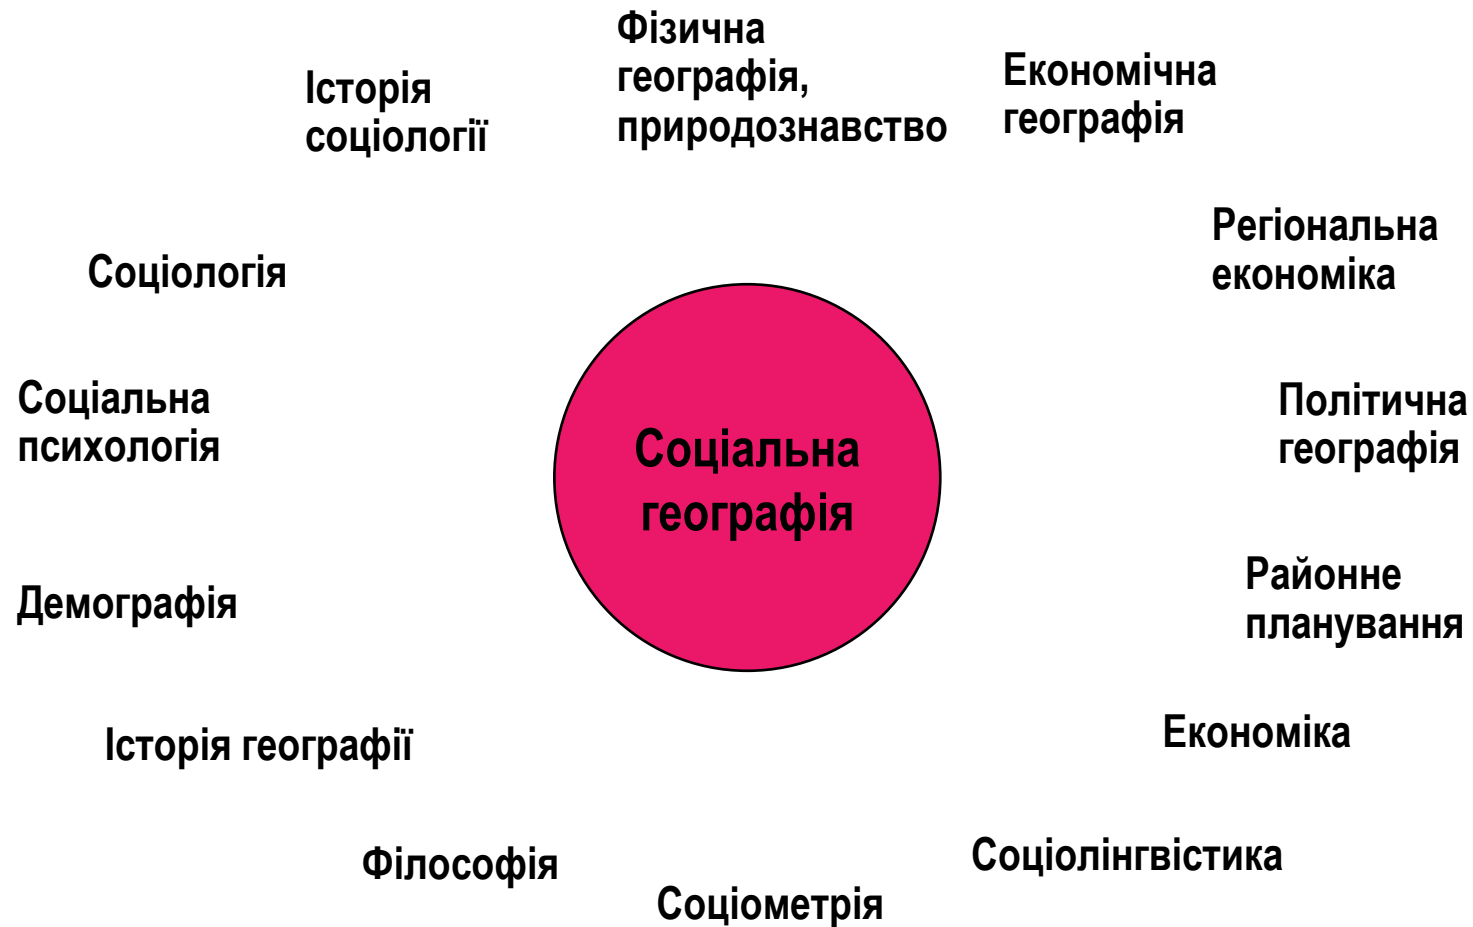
Фізична географія, природознавство

Історія соціології

Економічна географія

Регіональна економіка

Соціологія

Соціальна психологія

Соціальна географія

Політична географія

Районне планування

Демографія

Економіка

Історія географії

Філософія

Соціолінгвістика

Соціометрія